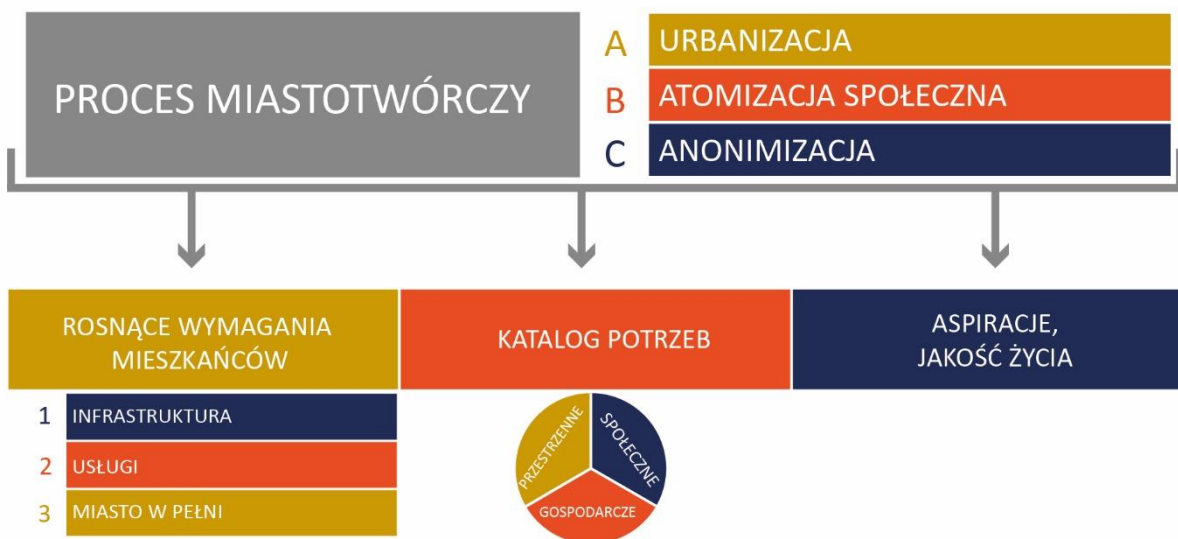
PROCES MIASTOTWÓRCZY

A URBANIZACJA
B ATOMIZACJA SPOŁECZNA
C ANONIMIZACJA

ROSNĄCE WYMAGANIA MIESZKAŃCÓW

KATALOG POTRZEB

ASPIRACJE, JAKOŚĆ ŻYCIA

1 INFRASTRUKTURA
2 USŁUGI
3 MIASTO W PEŁNI

PRZESTRZENNE
SPOŁECZNE
GOSPODARCZE